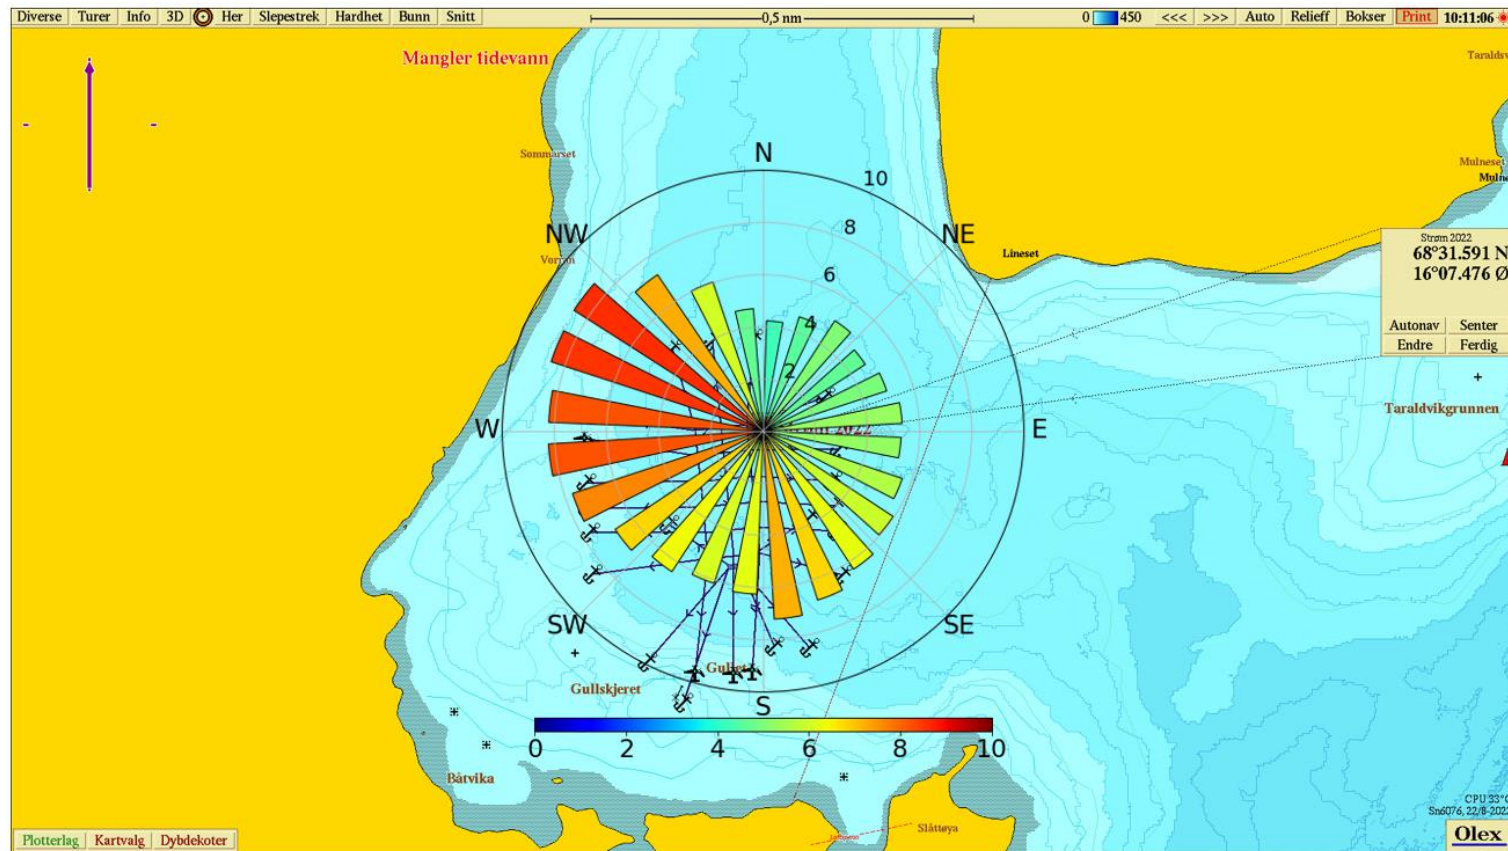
Diverse Turer Info 3D Her Slepestrek Hardhet Bunn Snitt 0,5 nm 0 450 <<< >>> Auto Relieff Bokser Print 10:11:06

Mangler tidevann

Sommarset

Vorran

Lineset

Taraldsv

Mulneset

Strøm 2022
68°31.591 N
16°07.476 Ø

Autonav Senter
Endre Ferdig

Taraldvikgrunnen

N
NW
NE
W
E
SW
SE
S

10
8
6
4
2

Gullskjeret

Båtvika

Slåttøya

0 2 4 6 8 10

Plotterlag Kartvalg Dybdekoter

Olex